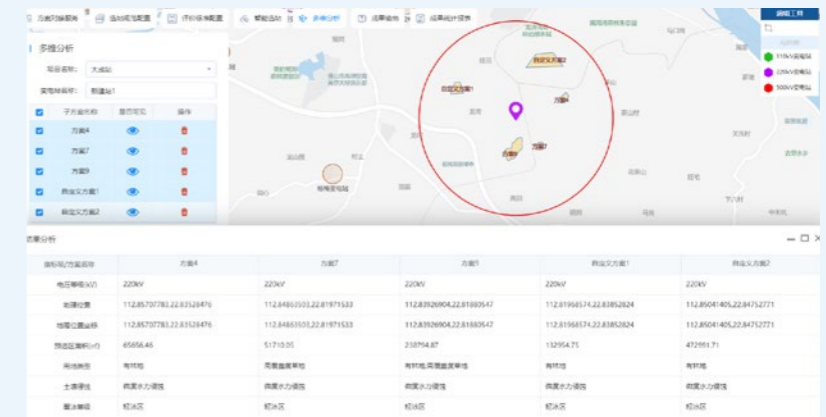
方案对接服务 | 选址规划配置 | 评价体系配置 | 智能选址 | 多维分析 | 成果输出 | 成果统计报表

多维分析

项目名称： 大成站

变电站名称： 新建站1

| | 子方案名称 | 显示可见 | 操作 |
|---|---|---|---|
| | 方案4 | | |
| | 方案7 | | |
| | 方案9 | | |
| | 自定义方案1 | | |
| | 自定义方案2 | | |

自定义方案2

自定义方案1

方案4

方案7

图例工具

110kV变电站

220kV变电站

500kV变电站

结果分析

| 指标项/方案名称 | 方案4 | 方案7 | 方案9 | 自定义方案1 | 自定义方案2 |
|---|---|---|---|---|---|
| 电压等级(kV) | 220kV | 220kV | 220kV | 220kV | 220kV |
| 地理位置 | 112.85707783,22.83528476 | 112.84860503,22.81971533 | 112.83926904,22.81880547 | 112.81968574,22.83852824 | 112.85041405,22.84752771 |
| 地理位置坐标 | 112.85707783,22.83528476 | 112.84860503,22.81971533 | 112.83926904,22.81880547 | 112.81968574,22.83852824 | 112.85041405,22.84752771 |
| 预选区面积(m²) | 65656.46 | 51710.05 | 218794.87 | 132954.75 | 472991.71 |
| 用地类型 | 有林地 | 其他草地 | 有林地,其他草地 | 有林地 | 有林地 |
| 土壤侵蚀 | 微度水力侵蚀 | 微度水力侵蚀 | 微度水力侵蚀 | 微度水力侵蚀 | 微度水力侵蚀 |
| 重冰等级 | 轻冰区 | 轻冰区 | 轻冰区 | 轻冰区 | 轻冰区 |